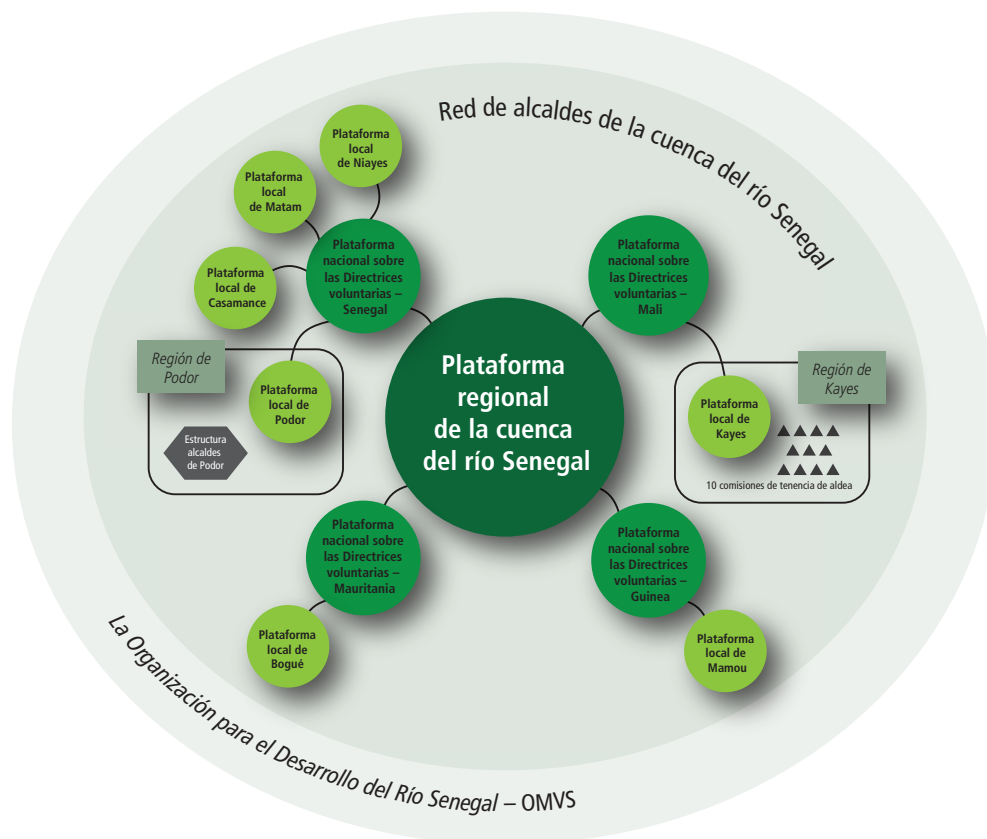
Red de alcaldes de la cuenca del río Senegal

Plataforma local de Niayes

Plataforma local de Matam

Plataforma local de Casamance

Plataforma nacional sobre las Directrices voluntarias – Senegal

Región de Podor

Plataforma local de Podor

Estructura alcaldes de Podor

Plataforma nacional sobre las Directrices voluntarias – Mali

Plataforma regional de la cuenca del río Senegal

Región de Kayes

Plataforma local de Kayes

10 comisiones de tenencia de aldea

Plataforma nacional sobre las Directrices voluntarias – Mauritania

Plataforma local de Bogué

Plataforma nacional sobre las Directrices voluntarias – Guinea

Plataforma local de Mamou

La Organización para el Desarrollo del Río Senegal – OMVS